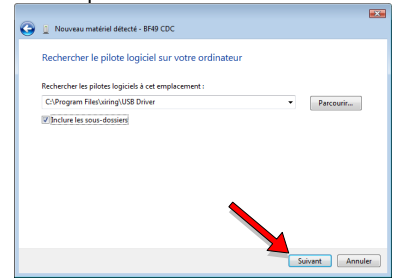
Nouveau matériel détecté - BF49 CDC

Rechercher le pilote logiciel sur votre ordinateur

Rechercher les pilotes logiciels à cet emplacement :

C:\Program Files\siring\USB Driver

Parcourir...

Inclure les sous-dossiers

Suivant

Annuler